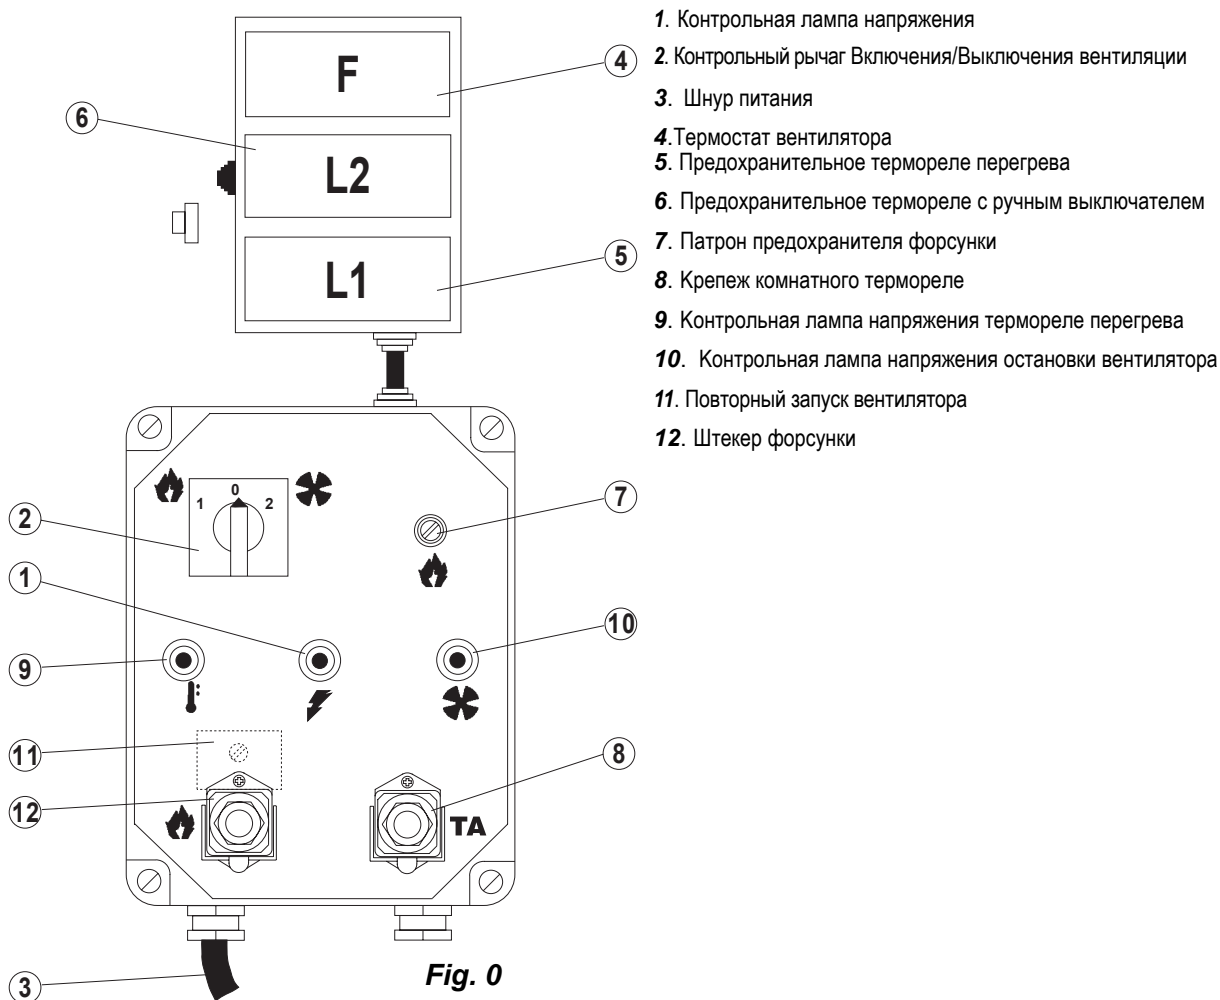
F

4

6

L2

L1

5

1 0 2

2

7

1

10

9

11

8

12

TA

3

Fig. 0

1. Контрольная лампа напряжения

2. Контрольный рычаг Включения/Выключения вентиляции

3. Шнур питания

4.Термостат вентилятора

5. Предохранительное термореле перегрева

6. Предохранительное термореле с ручным выключателем

7. Патрон предохранителя форсунки

8. Крепеж комнатного термореле

9. Контрольная лампа напряжения термореле перегрева

10. Контрольная лампа напряжения остановки вентилятора

11. Повторный запуск вентилятора

12. Штекер форсунки